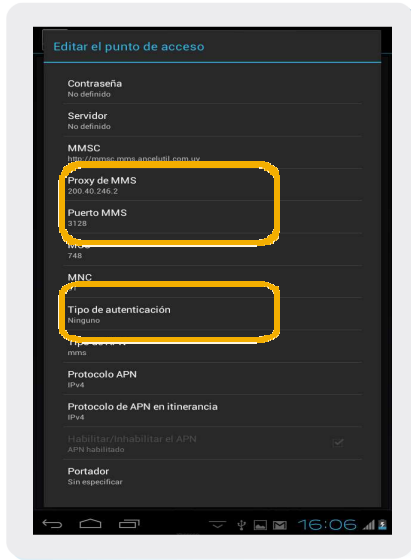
Editar el punto de acceso

Contraseña
No definido

Servidor
No definido

MMSC
http://mmsc.mms.ancelutil.com.uy

Proxy de MMS
200.40.246.2

Puerto MMS
3128

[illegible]
748

MNC
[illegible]

Tipo de autenticación
Ninguno

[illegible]
mms

Protocolo APN
IPv4

Protocolo de APN en itinerancia
IPv4

Habilitar/Inhabilitar el APN
APN habilitado

Portador
Sin especificar

16:06